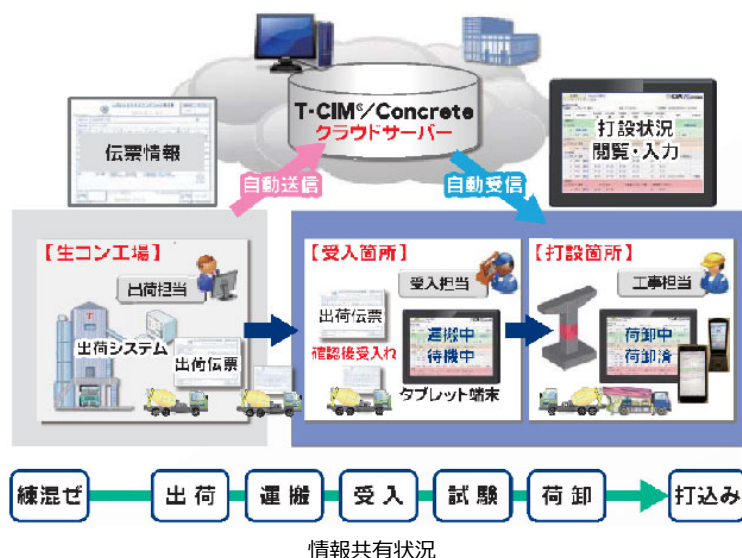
T-CIM®/Concrete
クラウドサーバー

伝票情報

打設状況
閲覧・入力

自動送信

自動受信

【生コン工場】

出荷担当

出荷システム

出荷伝票

【受入箇所】

受入担当

出荷伝票

確認後受入れ

運搬中
待機中

タブレット端末

【打設箇所】

工事担当

荷卸中
荷卸済

練混ぜ
出荷
運搬
受入
試験
荷卸
打込み

情報共有状況